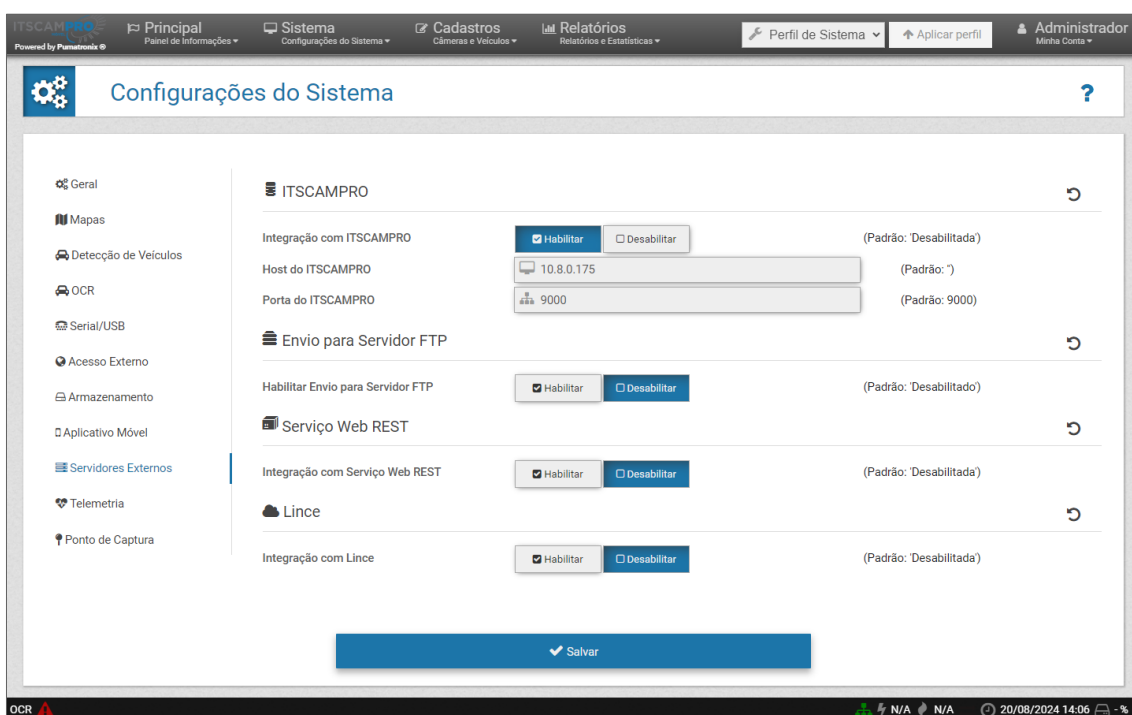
ITSCAMPRO
Powered by Pumatronix ®

Principal
Painel de Informações ▾

Sistema
Configurações do Sistema ▾

Cadastros
Câmeras e Veículos ▾

Relatórios
Relatórios e Estatísticas ▾

Perfil de Sistema

Aplicar perfil

Administrador
Minha Conta ▾

Configurações do Sistema

?

Geral
Mapas
Detecção de Veículos
OCR
Serial/USB
Acesso Externo
Armazenamento
Aplicativo Móvel
Servidores Externos
Telemetria
Ponto de Captura

ITSCAMPRO

Integração com ITSCAMPRO | Habilitar | Desabilitar | (Padrão: 'Desabilitada')

Host do ITSCAMPRO | 10.8.0.175 | (Padrão: '')

Porta do ITSCAMPRO | 9000 | (Padrão: 9000)

Envio para Servidor FTP

Habilitar Envio para Servidor FTP | Habilitar | Desabilitar | (Padrão: 'Desabilitado')

Serviço Web REST

Integração com Serviço Web REST | Habilitar | Desabilitar | (Padrão: 'Desabilitada')

Lince

Integração com Lince | Habilitar | Desabilitar | (Padrão: 'Desabilitada')

Salvar

OCR

N/A N/A 20/08/2024 14:06 - %